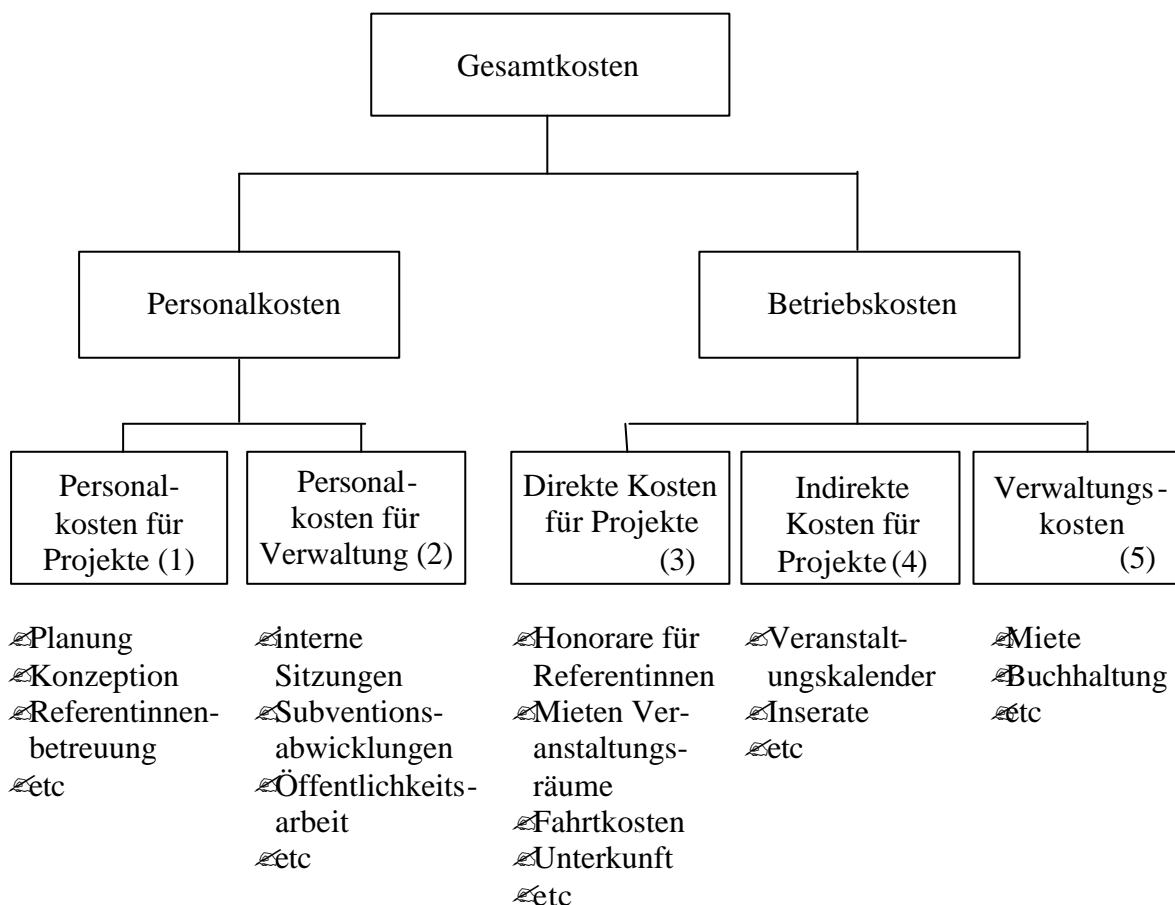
Gesamtkosten

Personalkosten

Betriebskosten

Personalkosten für Projekte (1)

Personalkosten für Verwaltung (2)

Direkte Kosten für Projekte (3)

Indirekte Kosten für Projekte (4)

Verwaltungskosten (5)

✍Planung
✍Konzeption
✍Referentinnenbetreuung
✍etc

✍interne Sitzungen
✍Subventionsabwicklungen
✍Öffentlichkeitsarbeit
✍etc

✍Honorare für Referentinnen
✍Mieten Veranstaltungsräume
✍Fahrtkosten
✍Unterkunft
✍etc

✍Veranstaltungskalender
✍Inserate
✍etc

✍Miete
✍Buchhaltung
✍etc